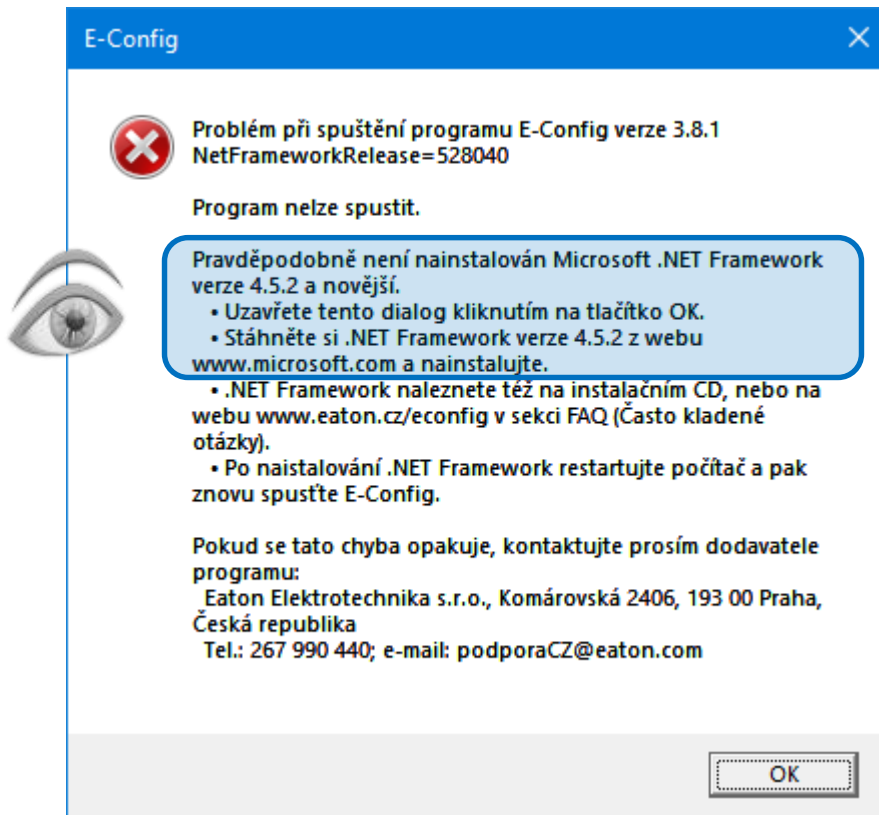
E-Config

Problém při spuštění programu E-Config verze 3.8.1
NetFrameworkRelease=528040

Program nelze spustit.

Pravděpodobně není nainstalován Microsoft .NET Framework verze 4.5.2 a novější.
• Uzavřete tento dialog kliknutím na tlačítko OK.
• Stáhněte si .NET Framework verze 4.5.2 z webu www.microsoft.com a nainstalujte.
• .NET Framework naleznete též na instalačním CD, nebo na webu www.eaton.cz/econfig v sekci FAQ (Často kladené otázky).
• Po naistalování .NET Framework restartujte počítač a pak znovu spusťte E-Config.

Pokud se tato chyba opakuje, kontaktujte prosím dodavatele programu:
Eaton Elektrotechnika s.r.o., Komárovská 2406, 193 00 Praha, Česká republika
Tel.: 267 990 440; e-mail: podporaCZ@eaton.com

OK